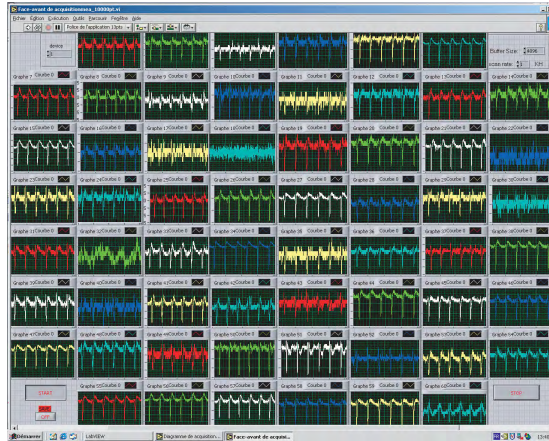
Face-avant de acquisitionmea_10000pt.vi

Fichier Edition Exécution Outils Parcourir Fenêtre Aide

Police de l'application 13pts

device
0

Buffer Size
4096

scan rate
1 KHz

Graphe 1 Courbe 0
Graphe 10 Courbe 0
Graphe 11 Courbe 0
Graphe 12 Courbe 0
Graphe 13 Courbe 0

Graphe 19 Courbe 0
Graphe 20 Courbe 0

Graphe 27 Courbe 0

Graphe 36 Courbe 0

Graphe 43 Courbe 0
Graphe 44 Courbe 0

Graphe 50 Courbe 0
Graphe 52 Courbe 0

Graphe 58 Courbe 0
Graphe 59 Courbe 0

START

STOP

démarrer
LabVIEW
Diagramme de acquisition...
Face-avant de acquisi...
13:46